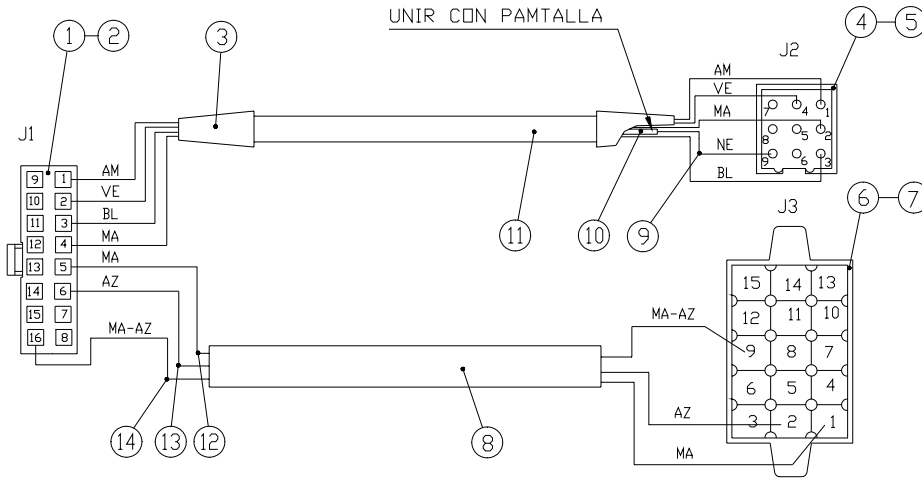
UNIR CON PAMTALLA

1 2 3 4 5 J2

J1

AM
VE
MA
NE
BL

7 4 1
8 5 2
9 6 3

9 1
10 2
11 3
12 4
13 5
14 6
15 7
16 8

AM
VE
BL
MA
MA
AZ
MA-AZ

11 10 9

6 7
J3

15 14 13
12 11 10
9 8 7
6 5 4
3 2 1

MA-AZ
AZ
MA

14 13 12 8